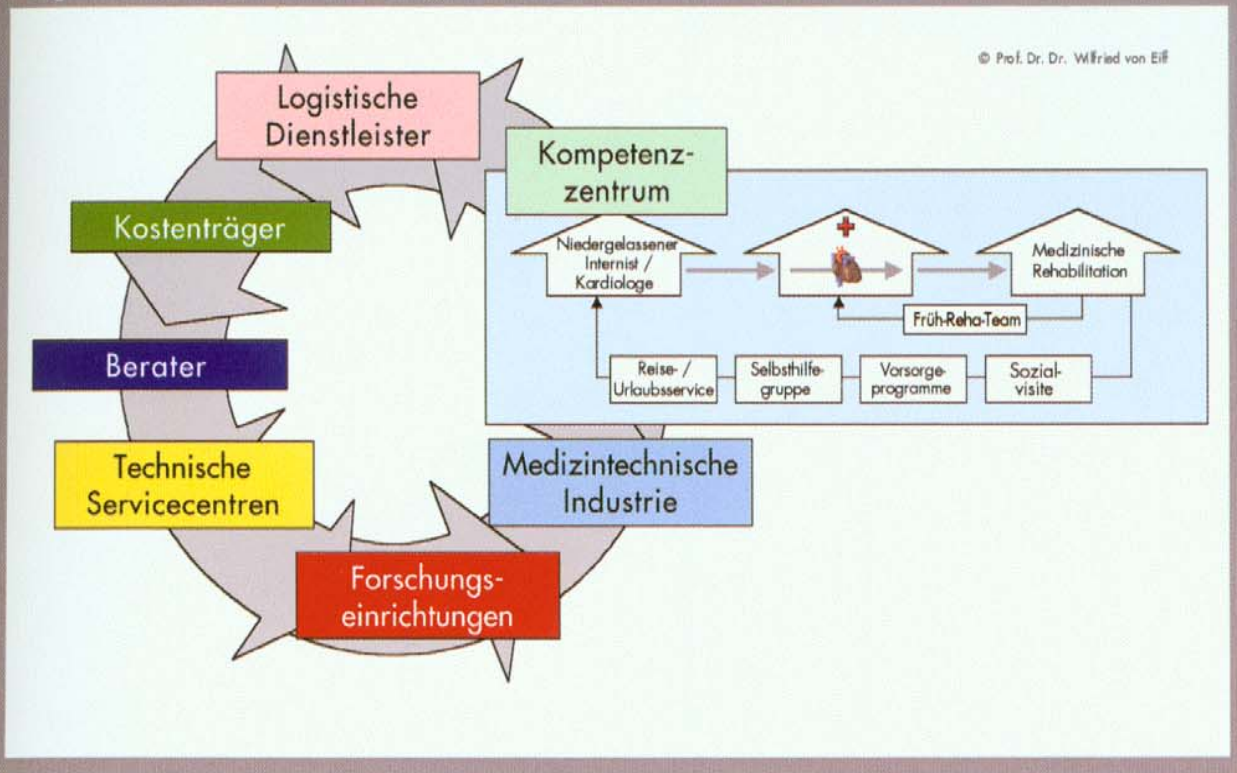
© Prof. Dr. Dr. Wilfried von Eiff

Logistische Dienstleister

Kompetenzzentrum

Kostenträger

Niedergelassener Internist / Kardiologe

Medizinische Rehabilitation

Früh-Reha-Team

Berater

Reise- / Urlaubsservice

Selbsthilfegruppe

Vorsorgeprogramme

Sozialvisite

Technische Servicecentren

Medizintechnische Industrie

Forschungseinrichtungen